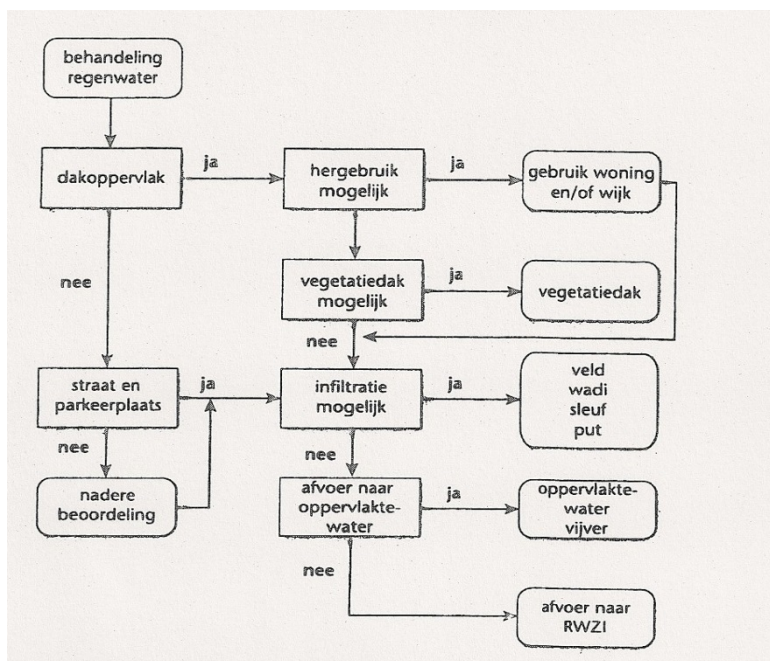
behandeling regenwater

dakoppervlak

ja

hergebruik mogelijk

ja

gebruik woning en/of wijk

nee

vegetatiedak mogelijk

ja

vegetatiedak

nee

straat en parkeerplaats

ja

infiltratie mogelijk

ja

veld
wadi
sleuf
put

nee

nee

nadere beoordeling

afvoer naar oppervlaktewater

ja

oppervlaktewater
vijver

nee

afvoer naar RWZI